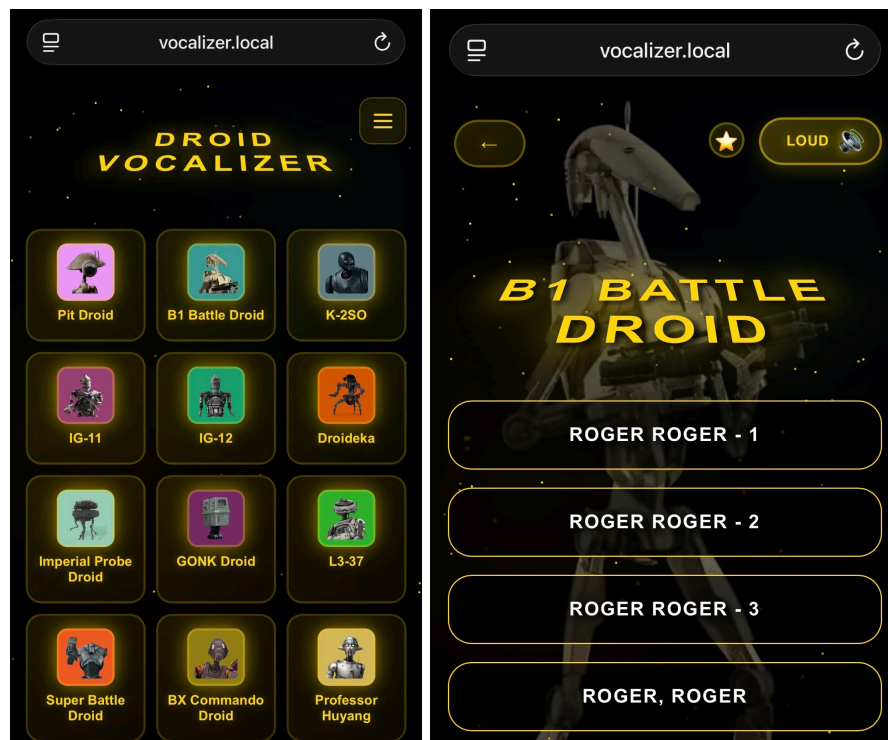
vocalizer.local

DROID VOCALIZER

Pit Droid
B1 Battle Droid
K-2SO
IG-11
IG-12
Droideka
Imperial Probe Droid
GONK Droid
L3-37
Super Battle Droid
BX Commando Droid
Professor Huyang

vocalizer.local

←

LOUD 🔊

B1 BATTLE DROID

ROGER ROGER - 1

ROGER ROGER - 2

ROGER ROGER - 3

ROGER, ROGER